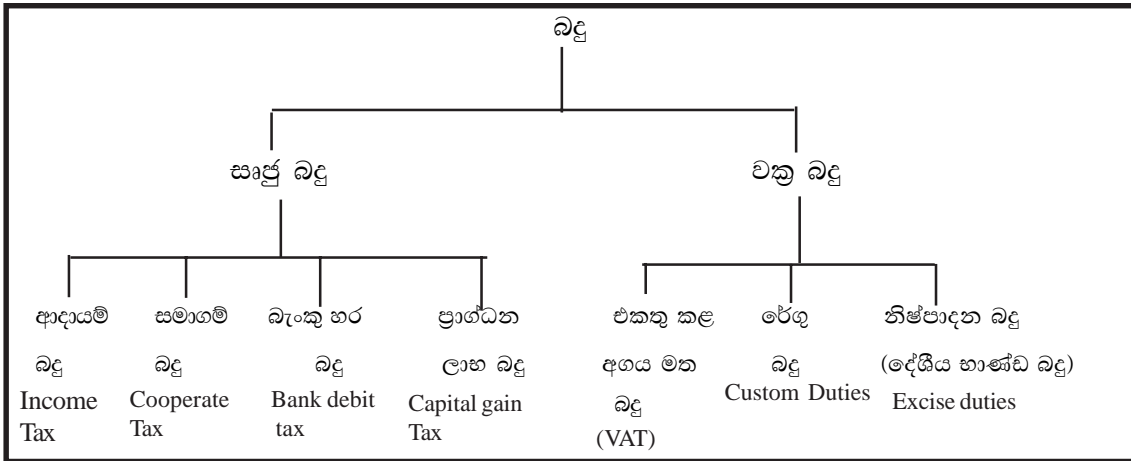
බදු

සෘජු බදු

වක්‍ර බදු

ආදායම් බදු Income Tax

සමාගම් බදු Cooperate Tax

බැංකු හර බදු Bank debit tax

ප්‍රාග්ධන ලාභ බදු Capital gain Tax

එකතු කළ අගය මත බදු (VAT)

රේගු බදු Custom Duties

නිෂ්පාදන බදු (දේශීය භාණ්ඩ බදු) Excise duties